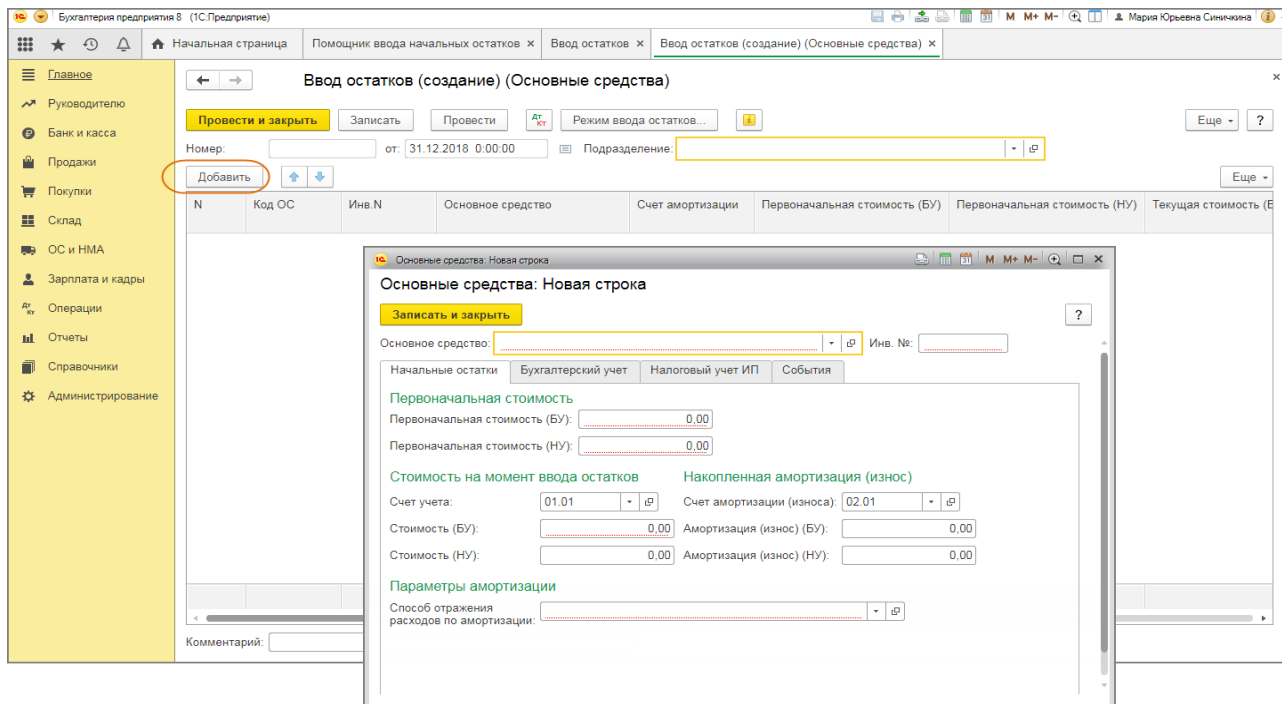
Бухгалтерия предприятия 8 (1С:Предприятие)
M M+ M- Мария Юрьевна Синичкина

Начальная страница | Помощник ввода начальных остатков × | Ввод остатков × | Ввод остатков (создание) (Основные средства) ×

Главное
Руководителю
Банк и касса
Продажи
Покупки
Склад
ОС и НМА
Зарплата и кадры
Операции
Отчеты
Справочники
Администрирование

Ввод остатков (создание) (Основные средства)

Провести и закрыть | Записать | Провести | Режим ввода остатков... | Еще | ?

Номер: | от: 31.12.2018 0:00:00 | Подразделение:

Добавить | Еще

| N | Код ОС | Инв.N | Основное средство | Счет амортизации | Первоначальная стоимость (БУ) | Первоначальная стоимость (НУ) | Текущая стоимость (Б |
|---|---|---|---|---|---|---|---|

Комментарий:

Основные средства: Новая строка
M M+ M-

Основные средства: Новая строка

Записать и закрыть | ?

Основное средство: | Инв. №:

Начальные остатки | Бухгалтерский учет | Налоговый учет ИП | События

Первоначальная стоимость
Первоначальная стоимость (БУ): 0,00
Первоначальная стоимость (НУ): 0,00

Стоимость на момент ввода остатков
Счет учета: 01.01
Стоимость (БУ): 0,00
Стоимость (НУ): 0,00

Накопленная амортизация (износ)
Счет амортизации (износа): 02.01
Амортизация (износ) (БУ): 0,00
Амортизация (износ) (НУ): 0,00

Параметры амортизации
Способ отражения расходов по амортизации: